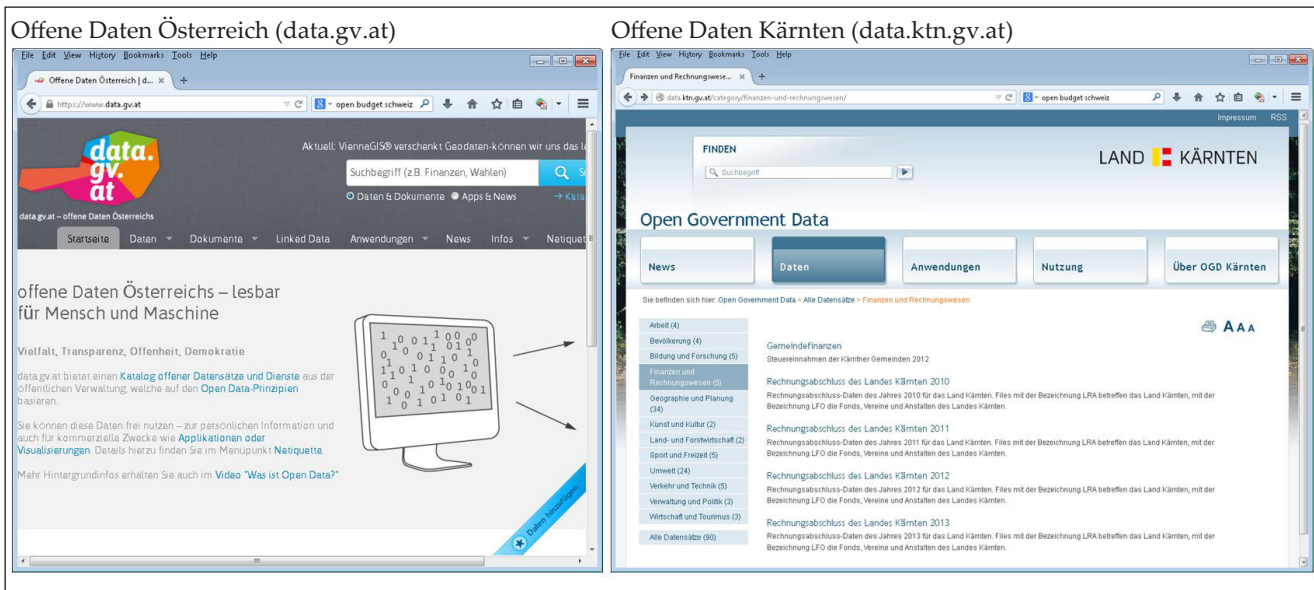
Offene Daten Österreich (data.gv.at)

File Edit View History Bookmarks Tools Help

Offene Daten Österreich | d... ×

https://www.data.gv.at

open budget schweiz

data. gv. at

data.gv.at – offene Daten Österreichs

Aktuell: ViennaGIS® verschenkt Geodaten-können wir uns das le

Suchbegriff (z.B. Finanzen, Wahlen)

Daten & Dokumente Apps & News

Startseite Daten Dokumente Linked Data Anwendungen News Infos Netiquet

offene Daten Österreichs – lesbar für Mensch und Maschine

Vielfalt, Transparenz, Offenheit, Demokratie

data.gv.at bietet einen Katalog offener Datensätze und Dienste aus der öffentlichen Verwaltung, welche auf den Open Data-Prinzipien basieren.

Sie können diese Daten frei nutzen – zur persönlichen Information und auch für kommerzielle Zwecke wie Applikationen oder Visualisierungen. Details hierzu finden Sie im Menüpunkt Netiquette.

Mehr Hintergrundinfos erhalten Sie auch im Video "Was ist Open Data?"

Daten hinzufügen

Offene Daten Kärnten (data.ktn.gv.at)

File Edit View History Bookmarks Tools Help

Finanzen und Rechnungswese... ×

data.ktn.gv.at/category/finanzen-und-rechnungswesen/

open budget schweiz

Impressum RSS

FINDEN

Suchbegriff

LAND KÄRNTEN

Open Government Data

News Daten Anwendungen Nutzung Über OGD Kärnten

Sie befinden sich hier: Open Government Data > Alle Datensätze > Finanzen und Rechnungswesen

Arbeit (4)
Bevölkerung (4)
Bildung und Forschung (5)
Finanzen und Rechnungswesen (5)
Geographie und Planung (34)
Kunst und Kultur (2)
Land- und Forstwirtschaft (2)
Sport und Freizeit (5)
Umwelt (24)
Verkehr und Technik (5)
Verwaltung und Politik (3)
Wirtschaft und Tourimus (3)
Alle Datensätze (90)

AAA

Gemeindefinanzen
Steuereinnahmen der Kärntner Gemeinden 2012

Rechnungsabschluss des Landes Kärnten 2010
Rechnungsabschluss-Daten des Jahres 2010 für das Land Kärnten. Files mit der Bezeichnung LRA betreffen das Land Kärnten, mit der Bezeichnung LFO die Fonds, Vereine und Anstalten des Landes Kärnten.

Rechnungsabschluss des Landes Kärnten 2011
Rechnungsabschluss-Daten des Jahres 2011 für das Land Kärnten. Files mit der Bezeichnung LRA betreffen das Land Kärnten, mit der Bezeichnung LFO die Fonds, Vereine und Anstalten des Landes Kärnten.

Rechnungsabschluss des Landes Kärnten 2012
Rechnungsabschluss-Daten des Jahres 2012 für das Land Kärnten. Files mit der Bezeichnung LRA betreffen das Land Kärnten, mit der Bezeichnung LFO die Fonds, Vereine und Anstalten des Landes Kärnten.

Rechnungsabschluss des Landes Kärnten 2013
Rechnungsabschluss-Daten des Jahres 2013 für das Land Kärnten. Files mit der Bezeichnung LRA betreffen das Land Kärnten, mit der Bezeichnung LFO die Fonds, Vereine und Anstalten des Landes Kärnten.